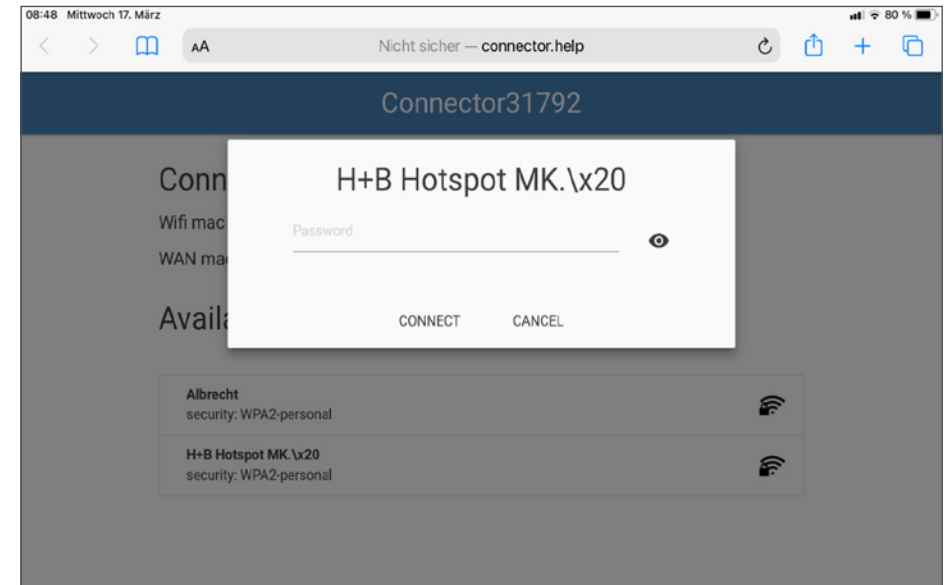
08:48 Mittwoch 17. März

80 %

AA

Nicht sicher — connector.help

Connector31792

Conn

Wifi mac

WAN ma

Availa

H+B Hotspot MK.\x20

Password

CONNECT

CANCEL

Albrecht
security: WPA2-personal

H+B Hotspot MK.\x20
security: WPA2-personal